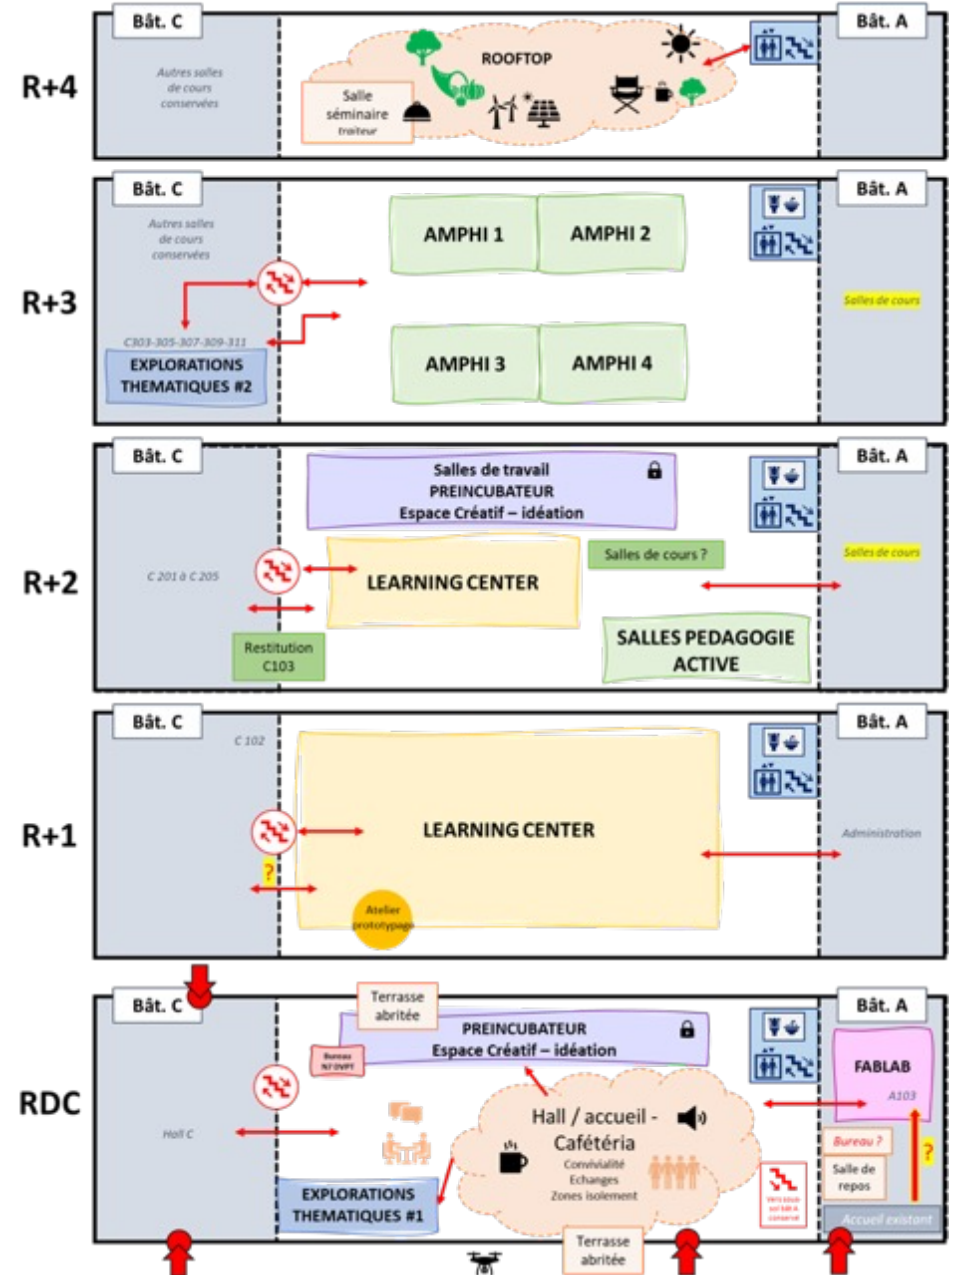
R+4

Bât. C

Autres salles de cours conservées

Salle séminaire traiteur

ROOFTOP

Bât. A

R+3

Bât. C

Autres salles de cours conservées

C303-305-307-309-311

EXPLORATIONS THEMATIQUES #2

AMPHI 1

AMPHI 2

AMPHI 3

AMPHI 4

Bât. A

Salles de cours

R+2

Bât. C

C 201 à C 205

Restitution C103

Salles de travail PREINCUBATEUR Espace Créatif – idéation

LEARNING CENTER

Salles de cours ?

SALLES PEDAGOGIE ACTIVE

Bât. A

Salles de cours

R+1

Bât. C

C 102

?

LEARNING CENTER

Atelier prototypage

Bât. A

Administration

RDC

Bât. C

Hall C

Terrasse abritée

Bureau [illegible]

PREINCUBATEUR Espace Créatif – idéation

Hall / accueil - Cafétéria

Convivialité Echanges Zones isolement

EXPLORATIONS THEMATIQUES #1

Terrasse abritée

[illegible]

Bât. A

FABLAB

A103

Bureau ?

?

Salle de repos

Accueil existant